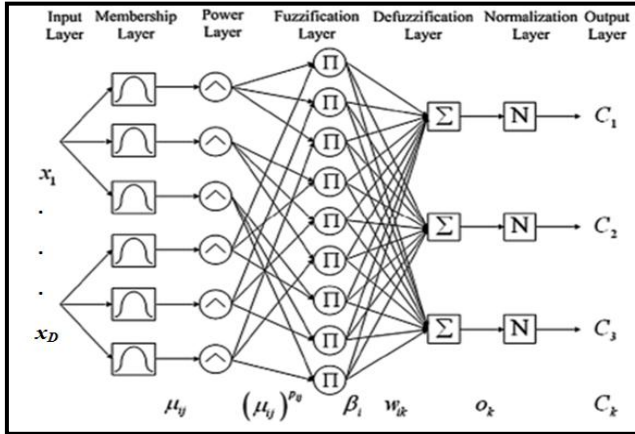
Input Layer | Membership Layer | Power Layer | Fuzzification Layer | Defuzzification Layer | Normalization Layer | Output Layer

$x_1$
.
.
.
$x_D$

$\Pi$ $\Pi$ $\Pi$ $\Pi$ $\Pi$ $\Pi$ $\Pi$ $\Pi$ $\Pi$

$\Sigma$ N $C_1$
$\Sigma$ N $C_2$
$\Sigma$ N $C_3$

$\mu_{ij}$ $(\mu_{ij})^{p_{ij}}$ $\beta_i$ $w_{ik}$ $o_k$ $C_k$